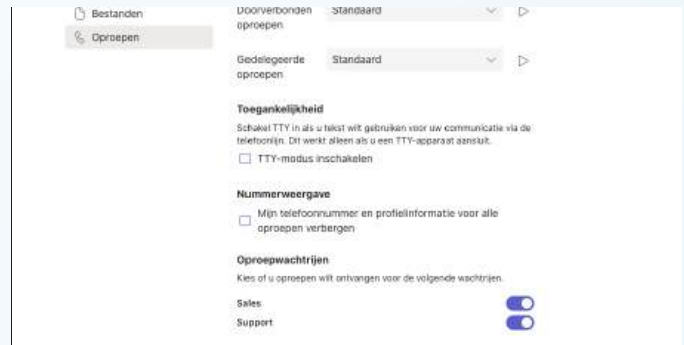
Bestanden
Oproepen

Doorverbonden oproepen
Standaard

Gedelegeerde oproepen
Standaard

Toegankelijkheid

Schakel TTY in als u tekst wilt gebruiken voor uw communicatie via de telefoonlijn. Dit werkt alleen als u een TTY-apparaat aansluit.

TTY-modus inschakelen

Nummerweergave

Mijn telefoonnummer en profielinformatie voor alle oproepen verbergen

Oproepwachtrijen

Kies of u oproepen wilt ontvangen voor de volgende wachtrijen.

Sales
Support